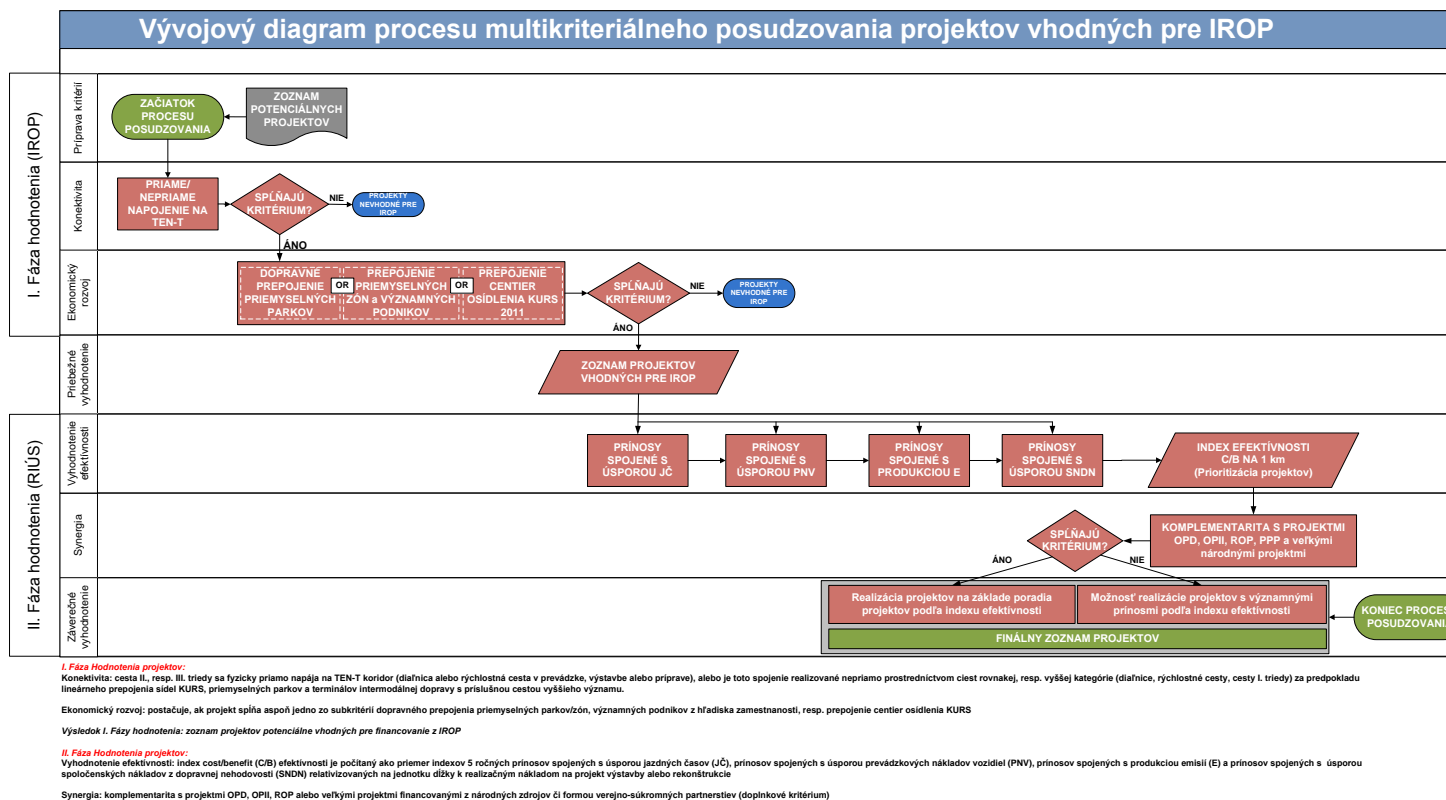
Vývojový diagram procesu multikriteriálneho posudzovania projektov vhodných pre IROP

I. Fáza hodnotenia (IROP)

Príprava kritérií

ZAČIATOK PROCESU POSUDZOVANIA

ZOZNAM POTENCIÁLNYCH PROJEKTOV

Konektivita

PRIAME/ NEPRIAME NAPOJENIE NA TEN-T

SPĹŇAJÚ KRITÉRIUM?

NIE

PROJEKTY NEVHODNÉ PRE IROP

ÁNO

Ekonomický rozvoj

DOPRAVNÉ PREPOJENIE PRIEMYSELNÝCH PARKOV

OR

PREPOJENIE PRIEMYSELNÝCH ZÓN a VÝZNAMNÝCH PODNIKOV

OR

PREPOJENIE CENTIER OSÍDLENIA KURS 2011

SPĹŇAJÚ KRITÉRIUM?

NIE

PROJEKTY NEVHODNÉ PRE IROP

ÁNO

Priebežné vyhodnotenie

ZOZNAM PROJEKTOV VHODNÝCH PRE IROP

II. Fáza hodnotenia (RIÚS)

Vyhodnotenie efektívnosti

PRÍNOSY SPOJENÉ S ÚSPOROU JČ

PRÍNOSY SPOJENÉ S ÚSPOROU PNV

PRÍNOSY SPOJENÉ S PRODUKCIOU E

PRÍNOSY SPOJENÉ S ÚSPOROU SNDN

INDEX EFEKTÍVNOSTI C/B NA 1 km (Prioritizácia projektov)

Synergia

KOMPLEMENTARITA S PROJEKTMI OPD, OPII, ROP, PPP a veľkými národnými projektmi

SPĹŇAJÚ KRITÉRIUM?

ÁNO

NIE

Záverečné vyhodnotenie

Realizácia projektov na základe poradia projektov podľa indexu efektívnosti

Možnosť realizácie projektov s významnými prínosmi podľa indexu efektívnosti

FINÁLNY ZOZNAM PROJEKTOV

KONIEC PROCES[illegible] POSUDZOVANI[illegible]

I. Fáza Hodnotenia projektov:
Konektivita: cesta II., resp. III. triedy sa fyzicky priamo napája na TEN-T koridor (diaľnica alebo rýchlostná cesta v prevádzke, výstavbe alebo príprave), alebo je toto spojenie realizované nepriamo prostredníctvom ciest rovnakej, resp. vyššej kategórie (diaľnice, rýchlostné cesty, cesty I. triedy) za predpokladu lineárneho prepojenia sídel KURS, priemyselných parkov a terminálov intermodálnej dopravy s príslušnou cestou vyššieho významu.

Ekonomický rozvoj: postačuje, ak projekt spĺňa aspoň jedno zo subkritérií dopravného prepojenia priemyselných parkov/zón, významných podnikov z hľadiska zamestnanosti, resp. prepojenie centier osídlenia KURS

Výsledok I. Fázy hodnotenia: zoznam projektov potenciálne vhodných pre financovanie z IROP

II. Fáza Hodnotenia projektov:
Vyhodnotenie efektívnosti: index cost/benefit (C/B) efektívnosti je počítaný ako priemer indexov 5 ročných prínosov spojených s úsporou jazdných časov (JČ), prínosov spojených s úsporou prevádzkových nákladov vozidiel (PNV), prínosov spojených s produkciou emisií (E) a prínosov spojených s úsporou spoločenských nákladov z dopravnej nehodovosti (SNDN) relativizovaných na jednotku dĺžky k realizačným nákladom na projekt výstavby alebo rekonštrukcie

Synergia: komplementarita s projektmi OPD, OPII, ROP alebo veľkými projektmi financovanými z národných zdrojov či formou verejno-súkromných partnerstiev (doplnkové kritérium)